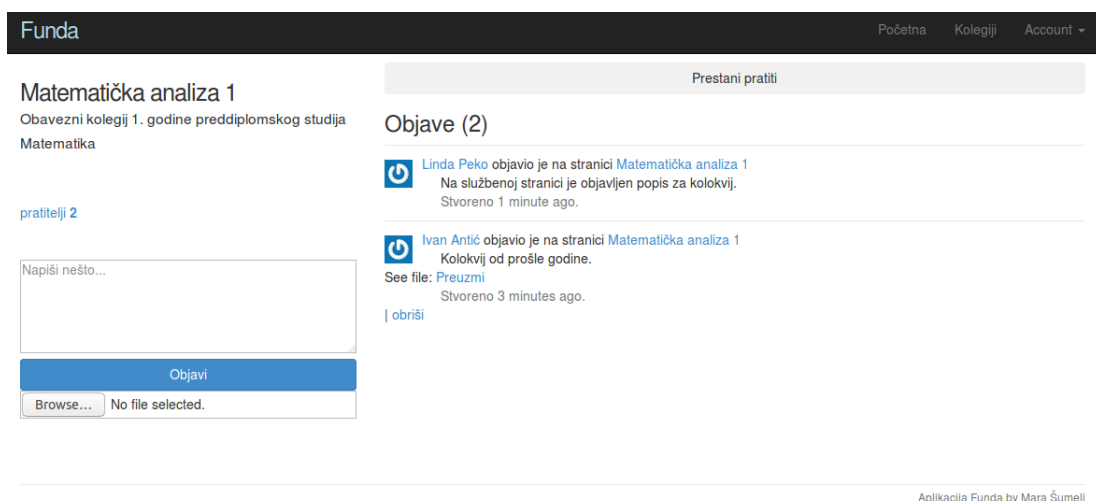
Funda

Početna Kolegiji Account

Matematička analiza 1

Obavezni kolegij 1. godine preddiplomskog studija Matematika

pratitelji 2

Napiši nešto...

Objavi

Browse... No file selected.

Prestani pratiti

Objave (2)

Linda Peko objavio je na stranici Matematička analiza 1
Na službenoj stranici je objavljen popis za kolokvij.
Stvoreno 1 minute ago.

Ivan Antić objavio je na stranici Matematička analiza 1
Kolokvij od prošle godine.
See file: Preuzmi
Stvoreno 3 minutes ago.
| obriši

Aplikacija Funda by Mara Šumelj